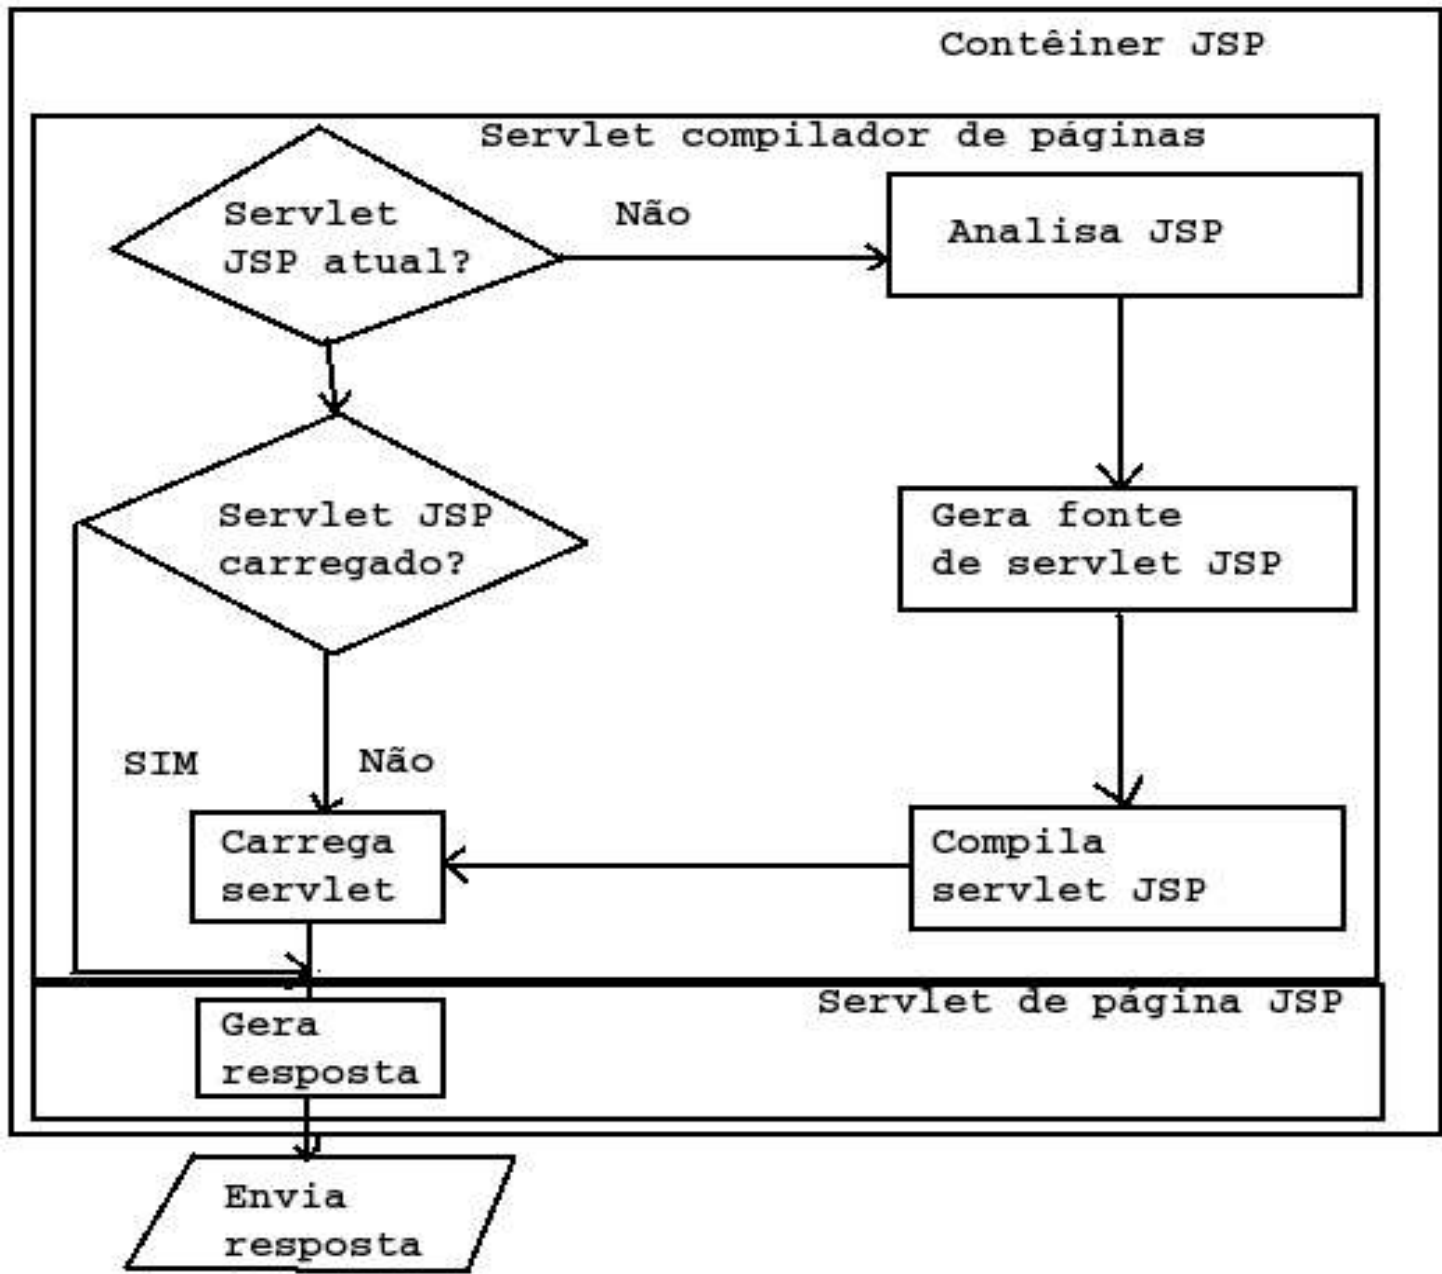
Contêiner JSP

Servlet compilador de páginas

Servlet JSP atual?

Não

Analisa JSP

Servlet JSP carregado?

Gera fonte de servlet JSP

SIM

Não

Carrega servlet

Compila servlet JSP

Servlet de página JSP

Gera resposta

Envia resposta